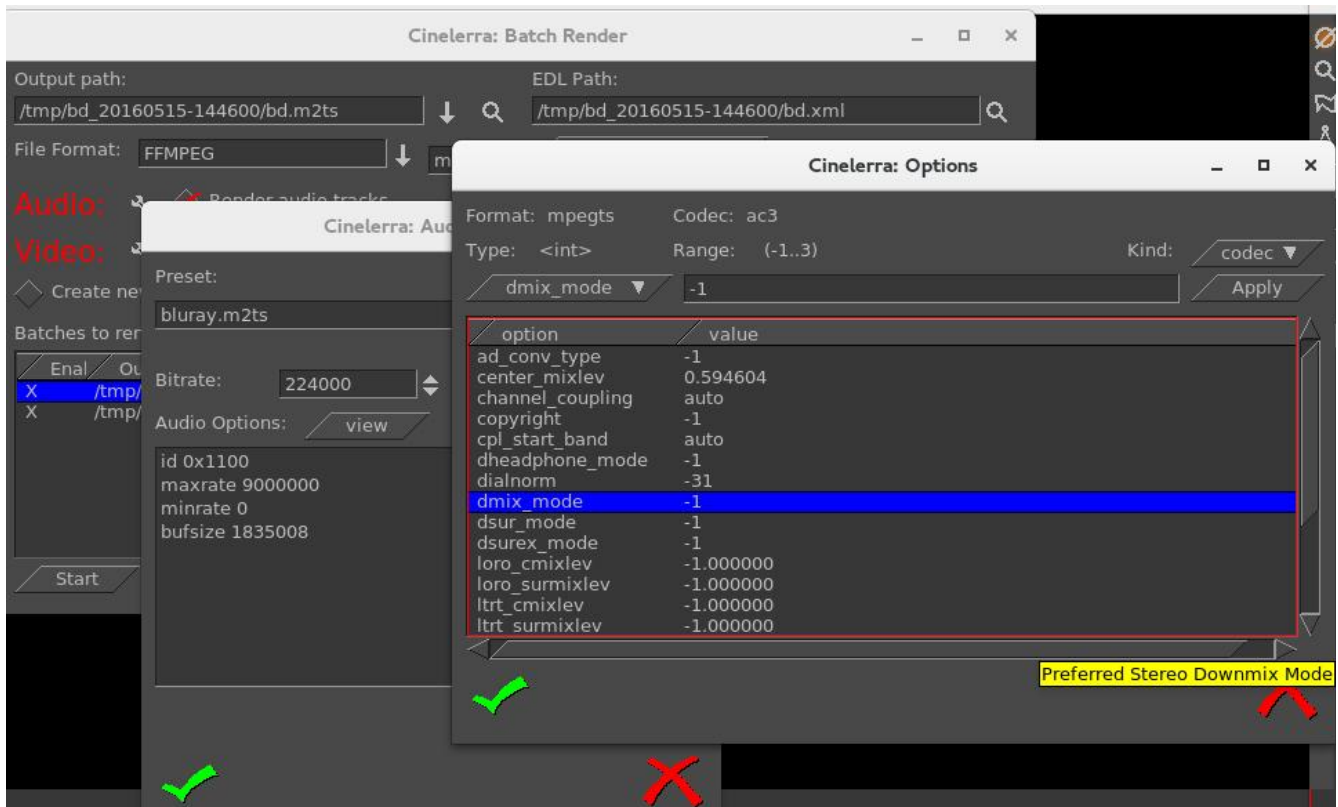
Cinelerra: Batch Render

Output path:
/tmp/bd_20160515-144600/bd.m2ts

EDL Path:
/tmp/bd_20160515-144600/bd.xml

File Format: FFMPEG

m

Audio:

Render audio tracks

Video:

Create ne

Batches to ren

| Enal | Ou |
|---|---|
| X | /tmp/ |
| X | /tmp/ |

Start

Cinelerra: Au

Preset:
bluray.m2ts

Bitrate: 224000

Audio Options: view

id 0x1100
maxrate 9000000
minrate 0
bufsize 1835008

Cinelerra: Options

Format: mpegts Codec: ac3
Type: <int> Range: (-1..3) Kind: codec

dmix_mode -1 Apply

| option | value |
|---|---|
| ad_conv_type | -1 |
| center_mixlev | 0.594604 |
| channel_coupling | auto |
| copyright | -1 |
| cpl_start_band | auto |
| dheadphone_mode | -1 |
| dialnorm | -31 |
| dmix_mode | -1 |
| dsur_mode | -1 |
| dsurex_mode | -1 |
| loro_cmixlev | -1.000000 |
| loro_surmixlev | -1.000000 |
| ltrt_cmixlev | -1.000000 |
| ltrt_surmixlev | -1.000000 |

Preferred Stereo Downmix Mode